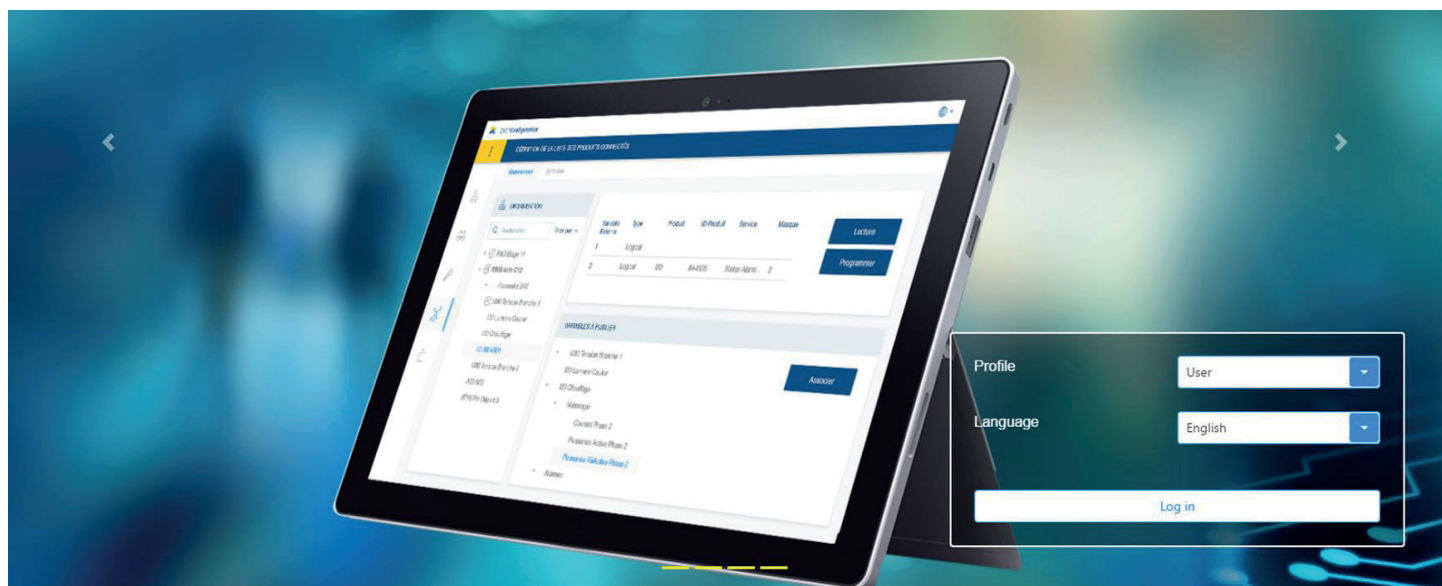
CRÉATION DE LA LISTE DES PRODUITS CONNECTÉS

ORGANISATION

| Variable Externe | Type | Produit | ID Produit | Service | Masque |
|---|---|---|---|---|---|
| 1 | Logical | | | | |
| 2 | Logical | 09 | 84605 | Statut Alarm... | 2 |

Lecture

Programmer

VARIABLES À PUBLIER

Associer

Profile
User

Language
English

Log in